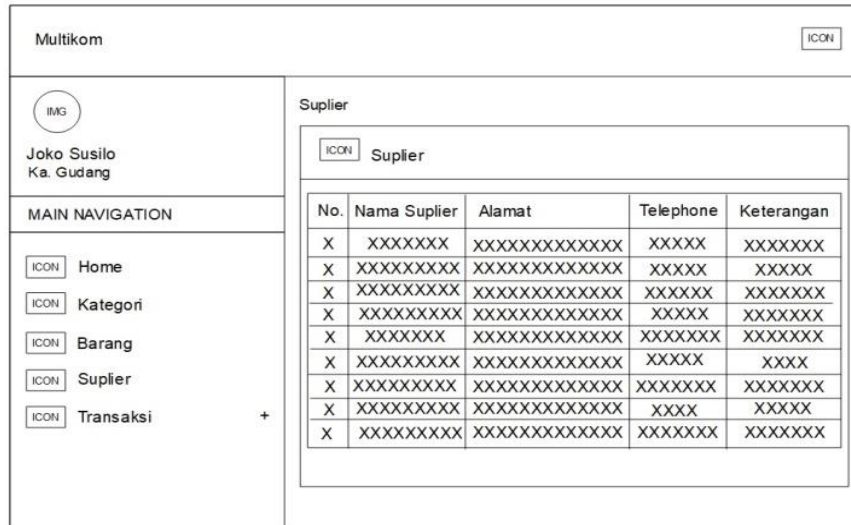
Multikom

ICON

IMG

Joko Susilo
Ka. Gudang

MAIN NAVIGATION

ICON Home

ICON Kategori

ICON Barang

ICON Suplier

ICON Transaksi +

Suplier

ICON Suplier

| No. | Nama Suplier | Alamat | Telephone | Keterangan |
|---|---|---|---|---|
| X | XXXXXXX | XXXXXXXXXXXXX | XXXXX | XXXXXXX |
| X | XXXXXXXXX | XXXXXXXXXXXXX | XXXXX | XXXXX |
| X | XXXXXXXXX | XXXXXXXXXXXXX | XXXXXX | XXXXXXX |
| X | XXXXXXXXX | XXXXXXXXXXXXX | XXXXX | XXXXXXX |
| X | XXXXXXX | XXXXXXXXXXXXX | XXXXXXX | XXXXXXX |
| X | XXXXXXXXX | XXXXXXXXXXXXX | XXXXX | XXXX |
| X | XXXXXXXXX | XXXXXXXXXXXXX | XXXXXXX | XXXXXXX |
| X | XXXXXXXXX | XXXXXXXXXXXXX | XXXX | XXXXX |
| X | XXXXXXXXX | XXXXXXXXXXXXX | XXXXXXX | XXXXXXX |